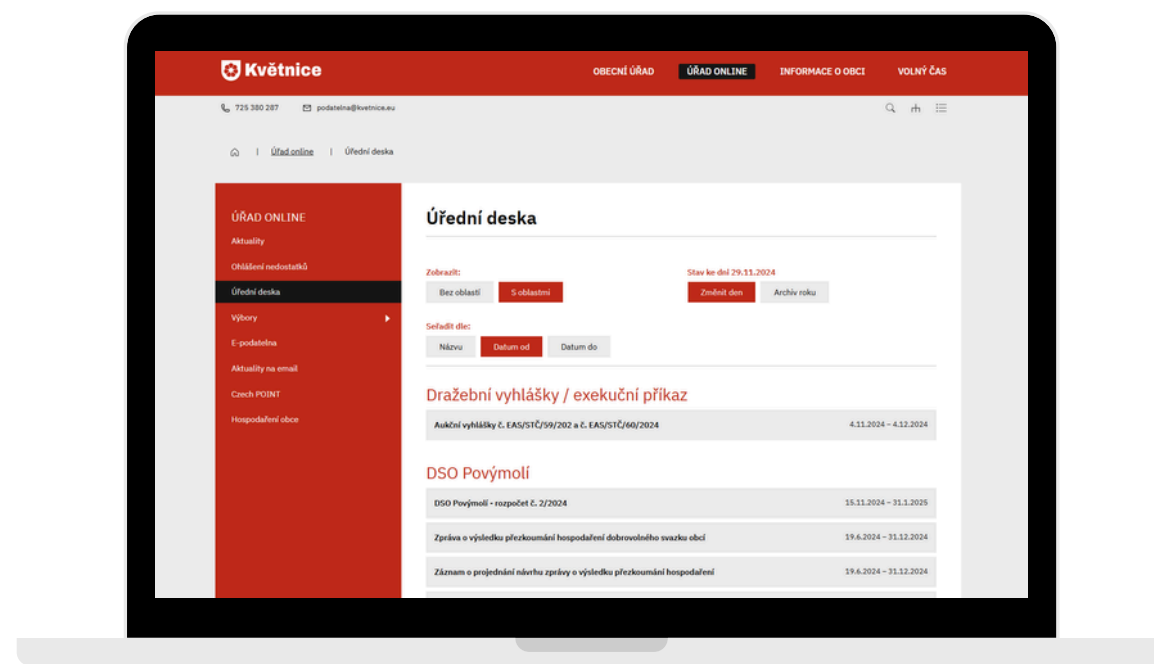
Květnice

OBECNÍ ÚŘAD ÚŘAD ONLINE INFORMACE O OBCI VOLNÝ ČAS

725 380 287 podatelna@kvetnice.eu

Úřad online | Úřední deska

ÚŘAD ONLINE
Aktuality
Ohlášení nedostatků
Úřední deska
Výbory
E-podatelna
Aktuality na email
Czech POINT
Hospodaření obce

Úřední deska

Zobrazit:
Bez oblastí S oblastmi

Stav ke dni 29.11.2024
Změnit den Archiv roku

Seřadit dle:
Názvu Datum od Datum do

Dražební vyhlášky / exekuční příkaz

Aukční vyhlášky č. EAS/STČ/59/202 a č. EAS/STČ/60/2024 4.11.2024 – 4.12.2024

DSO Povýmolí

DSO Povýmolí - rozpočet č. 2/2024 15.11.2024 – 31.1.2025

Zpráva o výsledku přezkoumání hospodaření dobrovolného svazku obcí 19.6.2024 – 31.12.2024

Záznam o projednání návrhu zprávy o výsledku přezkoumání hospodaření 19.6.2024 – 31.12.2024